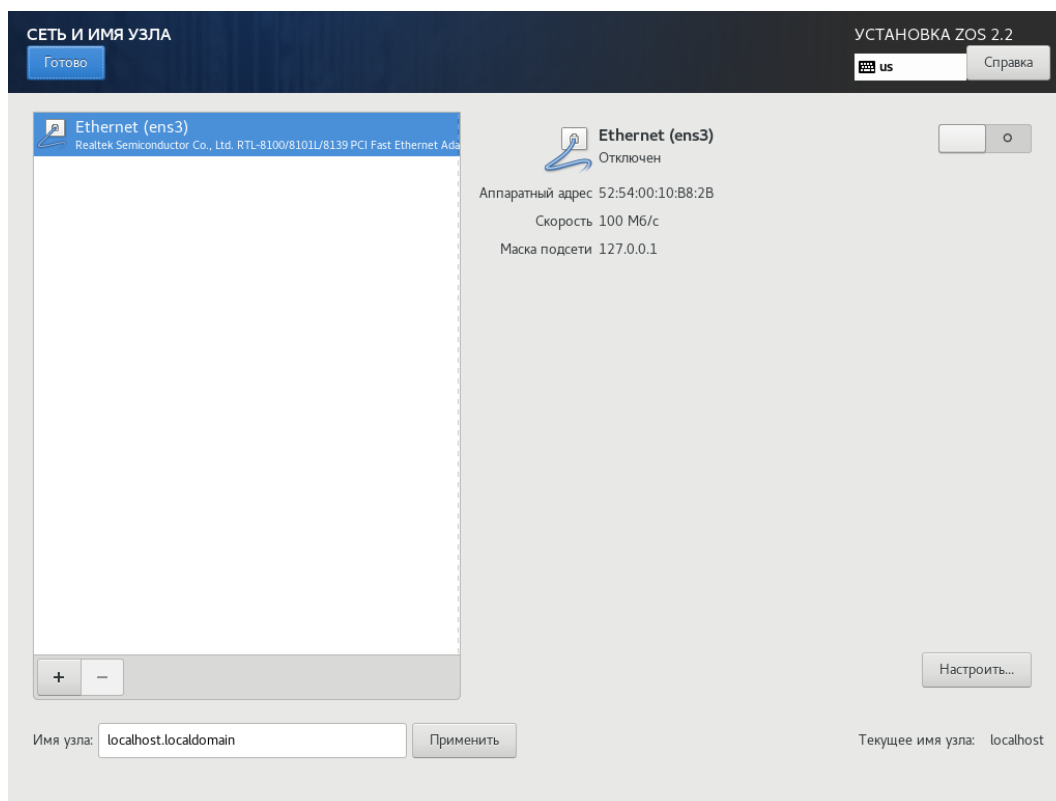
СЕТЬ И ИМЯ УЗЛА
Готово

УСТАНОВКА ZOS 2.2
us
Справка

Ethernet (ens3)
Realtek Semiconductor Co., Ltd. RTL-8100/8101L/8139 PCI Fast Ethernet Ada

Ethernet (ens3)
Отключен

Аппаратный адрес 52:54:00:10:B8:2B
Скорость 100 Мб/с
Маска подсети 127.0.0.1

+ −

Настроить...

Имя узла: localhost.localdomain
Применить

Текущее имя узла: localhost